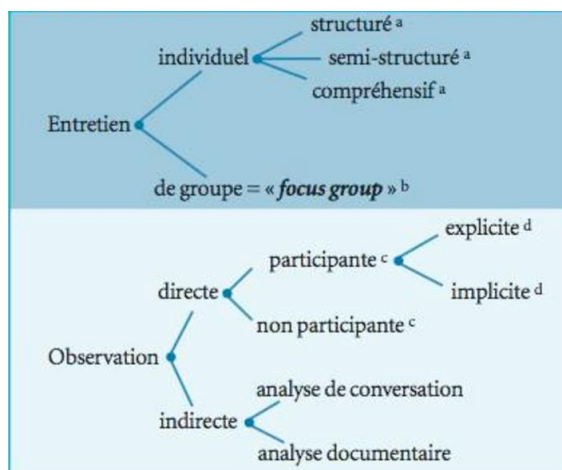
Entretien
individuel
structuré a
semi-structuré a
compréhensif a
de groupe = « *focus group* » b

Observation
directe
participante c
explicite d
implicite d
non participante c
indirecte
analyse de conversation
analyse documentaire